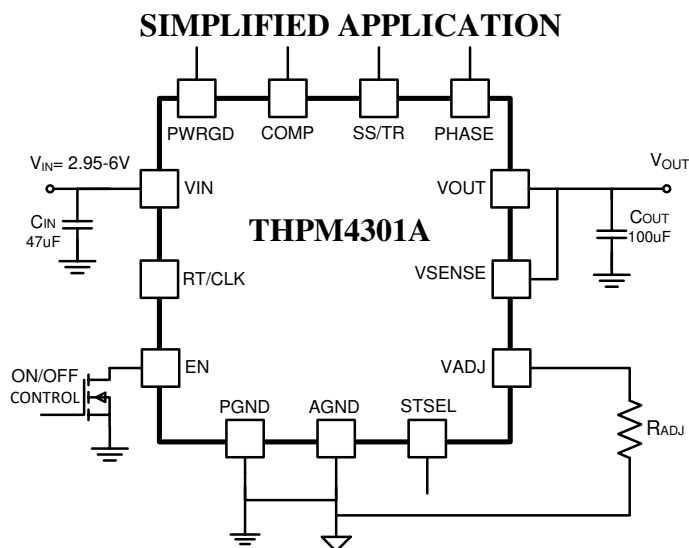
SIMPLIFIED APPLICATION

PWRGD COMP SS/TR PHASE

$V_{IN}$= 2.95-6V

VIN

$C_{IN}$
47uF

THPM4301A

VOUT

$V_{OUT}$

$C_{OUT}$
100uF

RT/CLK

VSENSE

ON/OFF
CONTROL

EN

VADJ

$R_{ADJ}$

PGND AGND STSEL